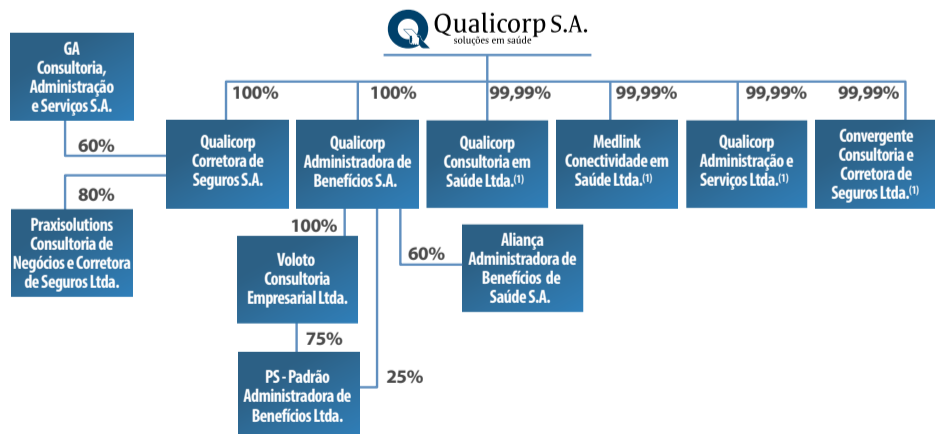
Qualicorp S.A.
soluções em saúde

GA Consultoria, Administração e Serviços S.A.

60%

80%

Praxisolutions Consultoria de Negócios e Corretora de Seguros Ltda.

100%

Qualicorp Corretora de Seguros S.A.

100%

Qualicorp Administradora de Benefícios S.A.

99,99%

Qualicorp Consultoria em Saúde Ltda.$^{(1)}$

99,99%

Medlink Conectividade em Saúde Ltda.$^{(1)}$

99,99%

Qualicorp Administração e Serviços Ltda.$^{(1)}$

99,99%

Convergente Consultoria e Corretora de Seguros Ltda.$^{(1)}$

100%

Voloto Consultoria Empresarial Ltda.

60%

Aliança Administradora de Benefícios de Saúde S.A.

75%

PS - Padrão Administradora de Benefícios Ltda.

25%